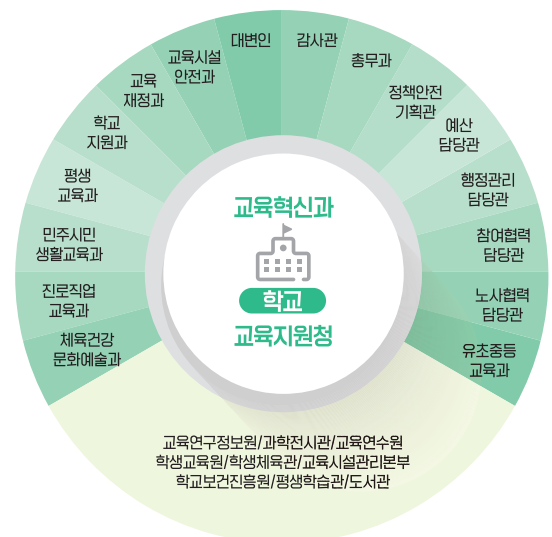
대변인

감사관

총무과

정책안전 기획관

예산 담당관

행정관리 담당관

참여협력 담당관

노사협력 담당관

유초중등 교육과

교육시설 안전과

교육 재정과

학교 지원과

평생 교육과

민주시민 생활교육과

진로직업 교육과

체육건강 문화예술과

교육혁신과

학교

교육지원청

교육연구정보원/과학전시관/교육연수원
학생교육원/학생체육관/교육시설관리본부
학교보건진흥원/평생학습관/도서관